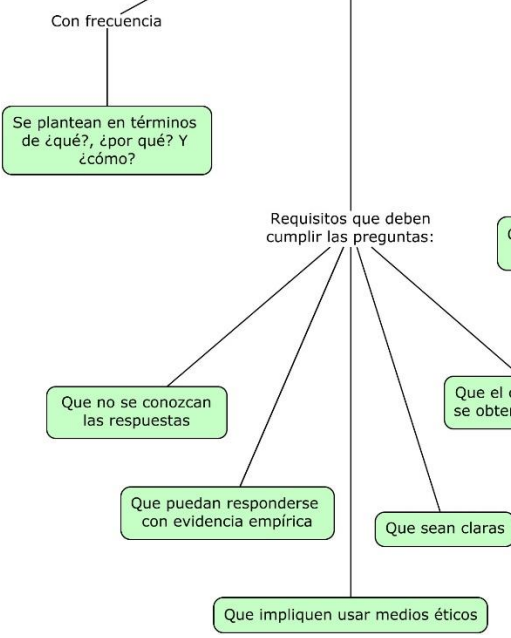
Con frecuencia

Se plantean en términos de ¿qué?, ¿por qué? Y ¿cómo?

Requisitos que deben cumplir las preguntas:

C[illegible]

Que no se conozcan las respuestas

Que el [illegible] se obten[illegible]

Que puedan responderse con evidencia empírica

Que sean claras

Que impliquen usar medios éticos